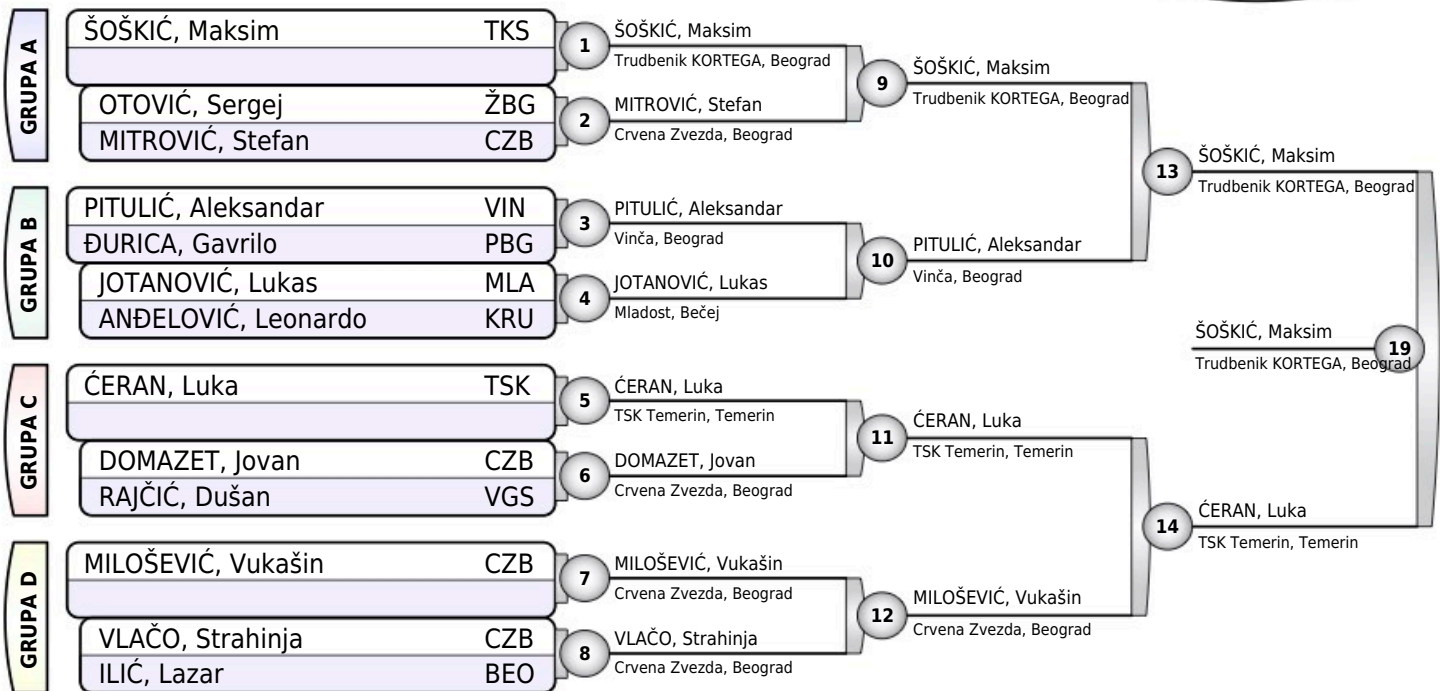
GRUPA A

| ŠOŠKIĆ, Maksim | TKS |
|---|---|
| | |
| OTOVIĆ, Sergej | ŽBG |
| MITROVIĆ, Stefan | CZB |

GRUPA B

| PITULIĆ, Aleksandar | VIN |
|---|---|
| ĐURICA, Gavrilo | PBG |
| JOTANOVIĆ, Lukas | MLA |
| ANĐELOVIĆ, Leonardo | KRU |

GRUPA C

| ĆERAN, Luka | TSK |
|---|---|
| | |
| DOMAZET, Jovan | CZB |
| RAJČIĆ, Dušan | VGS |

GRUPA D

| MILOŠEVIĆ, Vukašin | CZB |
|---|---|
| | |
| VLAČO, Strahinja | CZB |
| ILIĆ, Lazar | BEO |

1 ŠOŠKIĆ, Maksim
Trudbenik KORTEGA, Beograd

2 MITROVIĆ, Stefan
Crvena Zvezda, Beograd

3 PITULIĆ, Aleksandar
Vinča, Beograd

4 JOTANOVIĆ, Lukas
Mladost, Bečej

5 ĆERAN, Luka
TSK Temerin, Temerin

6 DOMAZET, Jovan
Crvena Zvezda, Beograd

7 MILOŠEVIĆ, Vukašin
Crvena Zvezda, Beograd

8 VLAČO, Strahinja
Crvena Zvezda, Beograd

9 ŠOŠKIĆ, Maksim
Trudbenik KORTEGA, Beograd

10 PITULIĆ, Aleksandar
Vinča, Beograd

11 ĆERAN, Luka
TSK Temerin, Temerin

12 MILOŠEVIĆ, Vukašin
Crvena Zvezda, Beograd

13 ŠOŠKIĆ, Maksim
Trudbenik KORTEGA, Beograd

14 ĆERAN, Luka
TSK Temerin, Temerin

19 ŠOŠKIĆ, Maksim
Trudbenik KORTEGA, Beograd